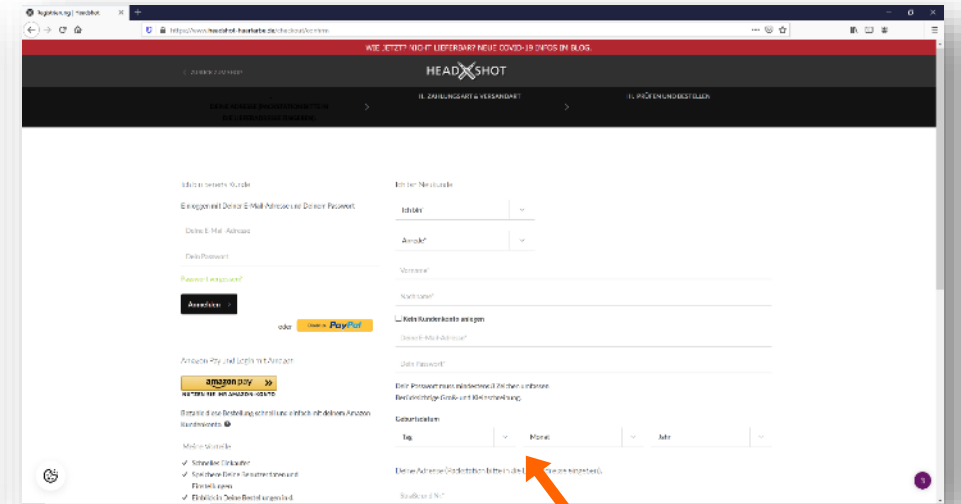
Anmelden/Reg | Headshot
https://www.headshot-haarkultur.de/checkout/confirm

WIE JETZT? NICHT LIEFERBAR? NEUE COVID-19 INFOS IM BLOG.

HEADSHOT

I. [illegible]
II. ZAHLUNGSART & VERSANDART
III. PRÜFEN UND BESTELLEN

Ich bin bereits Kunde
Einloggen mit Deiner E-Mail-Adresse und Deinem Passwort
Deine E-Mail-Adresse
Dein Passwort
Passwort vergessen?
Anmelden
oder
PayPal
Amazon Pay und Login mit Amazon
amazon pay
Bezahle diese Bestellung schnell und einfach mit deinem Amazon Kundenkonto.
Meine Vorteile
Schneller Einkaufen
Speichere Deine Benutzerdaten und Einstellungen
Einblick in Deine Bestellungen inkl.

Ich bin Neukunde
Ich bin*
Anrede*
Vorname*
Nachname*
Kein Kundenkonto anlegen
Deine E-Mail-Adresse*
Dein Passwort*
Dein Passwort muss mindestens 8 Zeichen umfassen. Berücksichtige Groß- und Kleinschreibung.
Geburtsdatum
Tag
Monat
Jahr
Deine Adresse (Postfach bitte in die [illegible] eingeben).
Straße und Nr.*